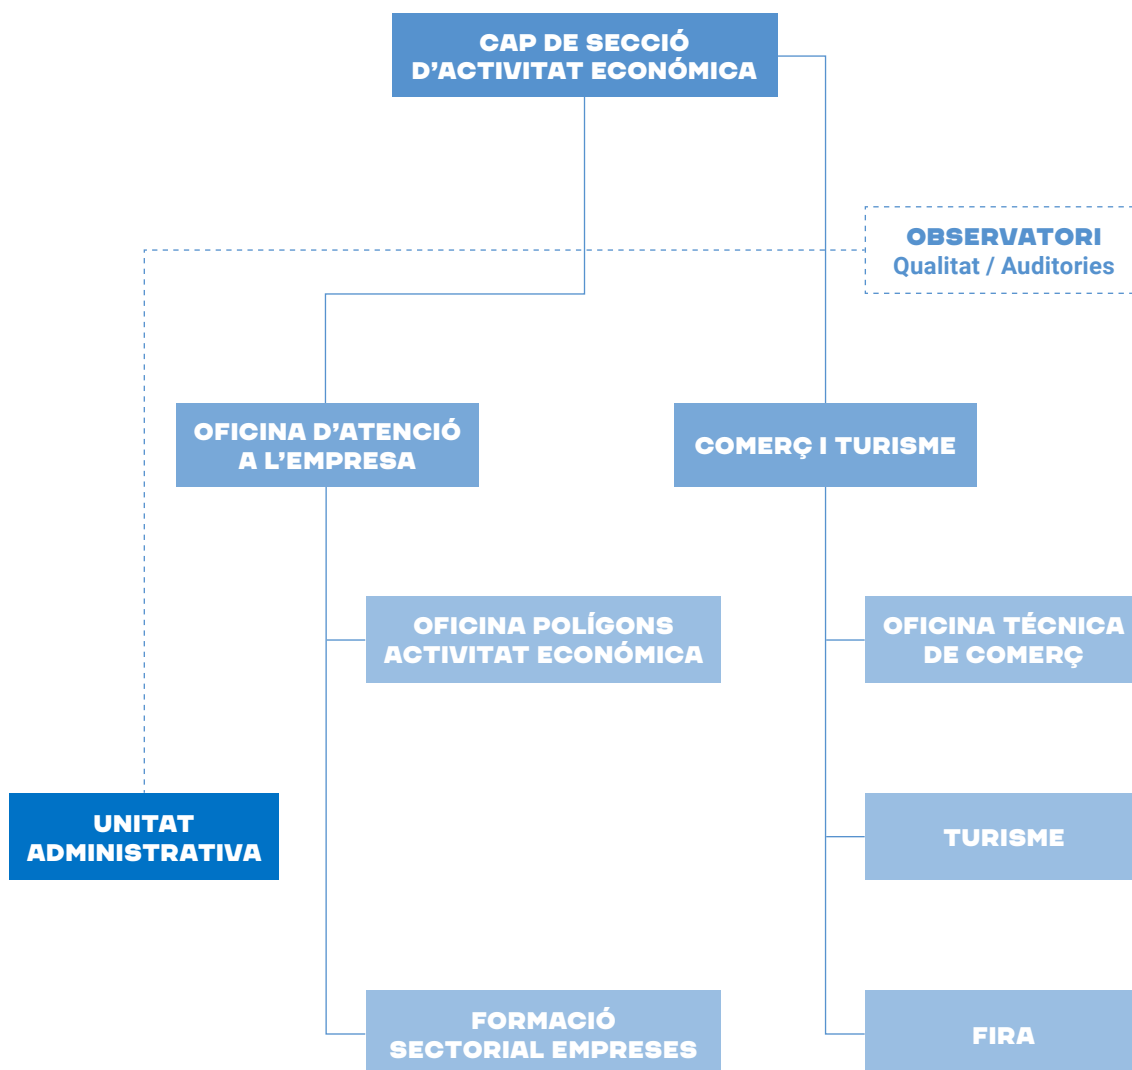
CAP DE SECCIÓ D'ACTIVITAT ECONÓMICA

OBSERVATORI
Qualitat / Auditories

OFICINA D'ATENCIÓ A L'EMPRESA

COMERÇ I TURISME

OFICINA POLÍGONS ACTIVITAT ECONÓMICA

OFICINA TÉCNICA DE COMERÇ

UNITAT ADMINISTRATIVA

TURISME

FORMACIÓ SECTORIAL EMPRESES

FIRA